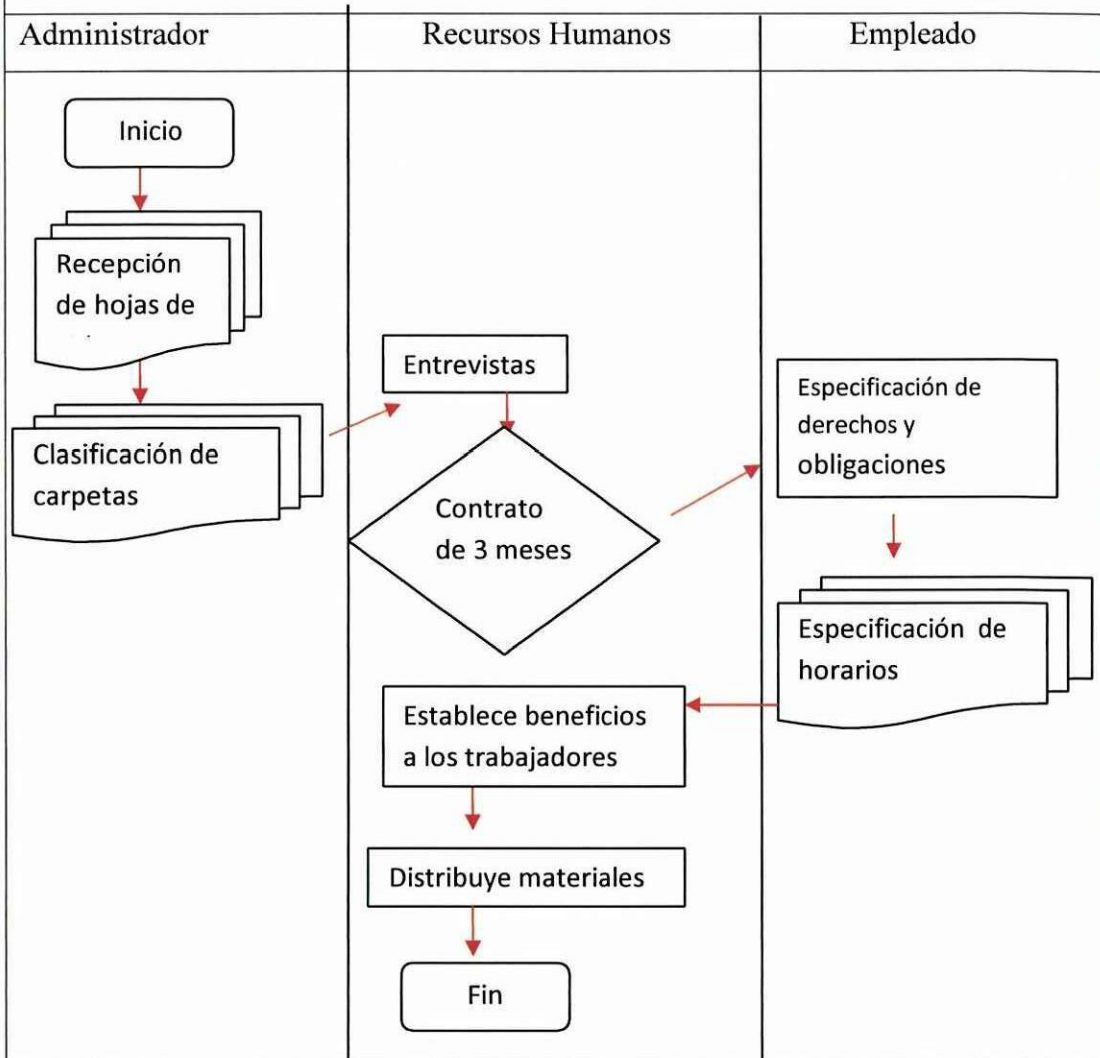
| Administrador | Recursos Humanos | Empleado |
|---|---|---|

Inicio

Recepción de hojas de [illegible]

Clasificación de carpetas

Entrevistas

Contrato de 3 meses

Especificación de derechos y obligaciones

Especificación de horarios

Establece beneficios a los trabajadores

Distribuye materiales

Fin